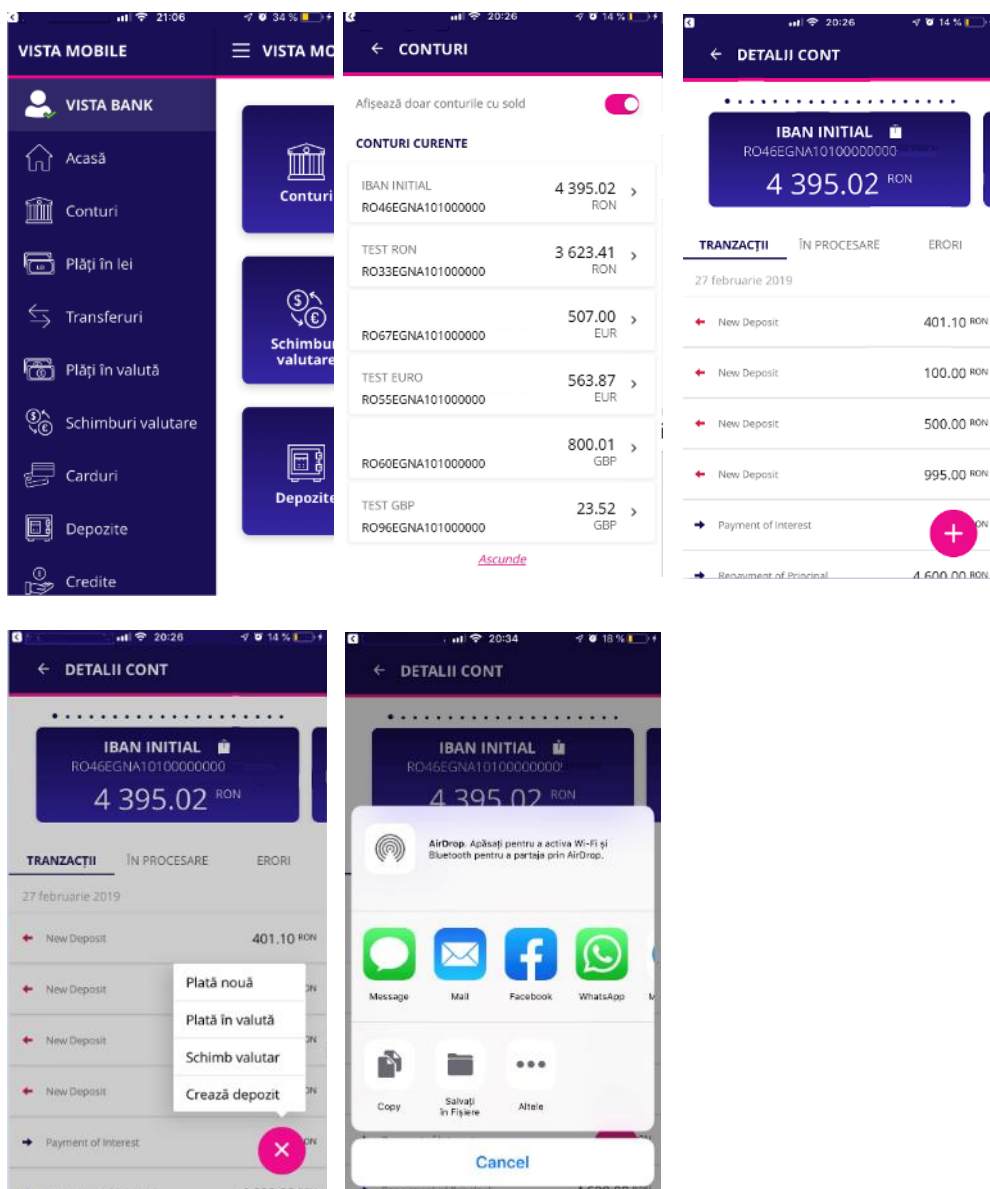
21:06 34 %

VISTA MOBILE

VISTA MO

VISTA BANK

Acasă

Conturi

Plăți în lei

Transferuri

Plăți în valută

Schimburi valutare

Carduri

Depozite

Credite

Conturi

Schimburi valutare

Depozite

20:26 14 %

← CONTURI

Afișează doar conturile cu sold

CONTURI CURENTE

| | |
|---|---|
| IBAN INITIAL RO46EGNA101000000 | 4 395.02 RON |
| TEST RON RO33EGNA101000000 | 3 623.41 RON |
| RO67EGNA101000000 | 507.00 EUR |
| TEST EURO RO55EGNA101000000 | 563.87 EUR |
| RO60EGNA101000000 | 800.01 GBP |
| TEST GBP RO96EGNA101000000 | 23.52 GBP |

Ascunde

20:26 14 %

← DETALII CONT

IBAN INITIAL
RO46EGNA10100000000
4 395.02 RON

TRANZACȚII ÎN PROCESARE ERORI

27 februarie 2019

New Deposit 401.10 RON

New Deposit 100.00 RON

New Deposit 500.00 RON

New Deposit 995.00 RON

Payment of Interest

Repayment of Principal 4 600.00 RON

20:26 14 %

← DETALII CONT

IBAN INITIAL
RO46EGNA10100000000
4 395.02 RON

TRANZACȚII ÎN PROCESARE ERORI

27 februarie 2019

New Deposit 401.10 RON

New Deposit

New Deposit

New Deposit

Payment of Interest

Plată nouă

Plată în valută

Schimb valutar

Crează depozit

20:34 18 %

← DETALII CONT

IBAN INITIAL
RO46EGNA10100000000!
4 395.02 RON

AirDrop. Apăsați pentru a activa Wi-Fi și Bluetooth pentru a partaja prin AirDrop.

Message Mail Facebook WhatsApp

Copy Salvați în Fișiere Altele

Cancel